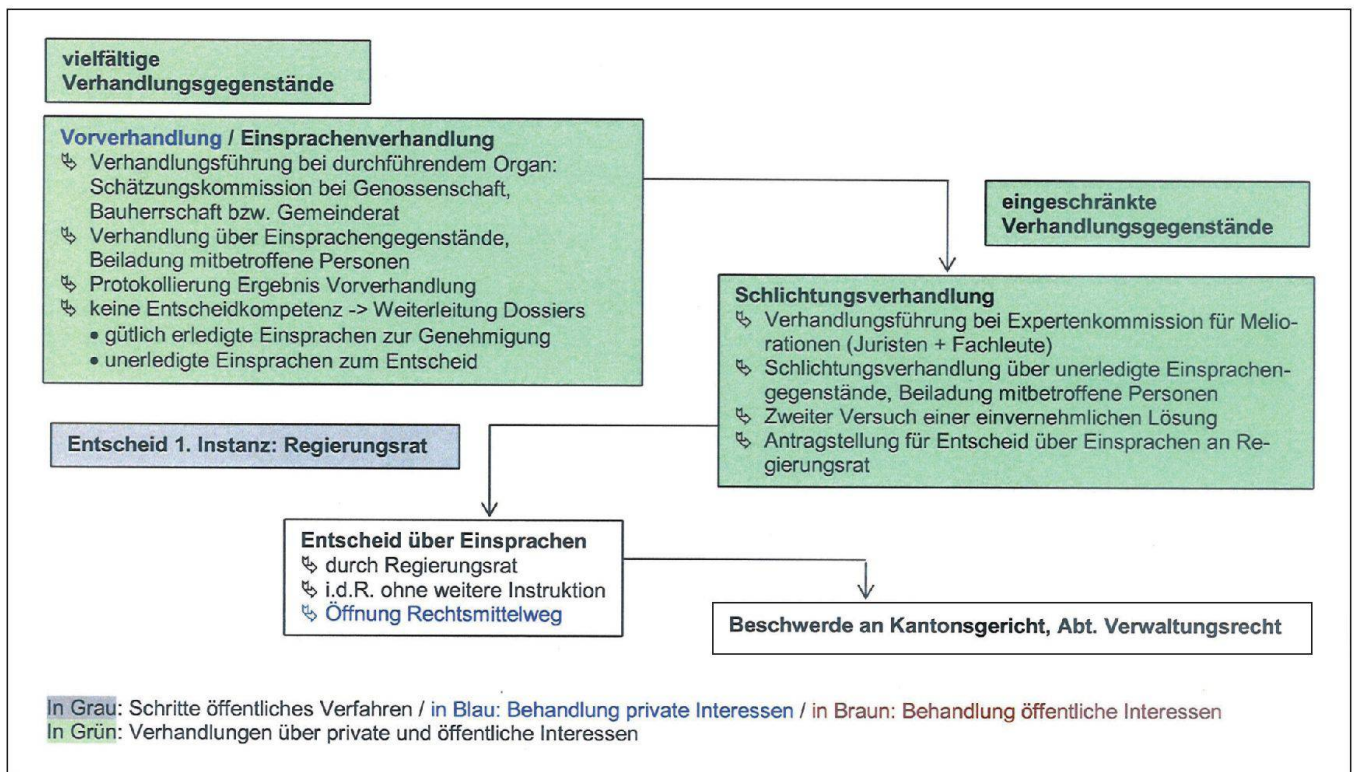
vielfältige Verhandlungsgegenstände

Vorverhandlung / Einsprachenverhandlung
↳ Verhandlungsführung bei durchführendem Organ: Schätzungskommission bei Genossenschaft, Bauherrschaft bzw. Gemeinderat
↳ Verhandlung über Einsprachengegenstände, Beiladung mitbetroffene Personen
↳ Protokollierung Ergebnis Vorverhandlung
↳ keine Entscheidkompetenz -> Weiterleitung Dossiers
• gütlich erledigte Einsprachen zur Genehmigung
• unerledigte Einsprachen zum Entscheid

eingeschränkte Verhandlungsgegenstände

Schlichtungsverhandlung
↳ Verhandlungsführung bei Expertenkommission für Meliorationen (Juristen + Fachleute)
↳ Schlichtungsverhandlung über unerledigte Einsprachengegenstände, Beiladung mitbetroffene Personen
↳ Zweiter Versuch einer einvernehmlichen Lösung
↳ Antragstellung für Entscheid über Einsprachen an Regierungsrat

Entscheid 1. Instanz: Regierungsrat

Entscheid über Einsprachen
↳ durch Regierungsrat
↳ i.d.R. ohne weitere Instruktion
↳ Öffnung Rechtsmittelweg

Beschwerde an Kantonsgericht, Abt. Verwaltungsrecht

In Grau: Schritte öffentliches Verfahren / in Blau: Behandlung private Interessen / in Braun: Behandlung öffentliche Interessen
In Grün: Verhandlungen über private und öffentliche Interessen